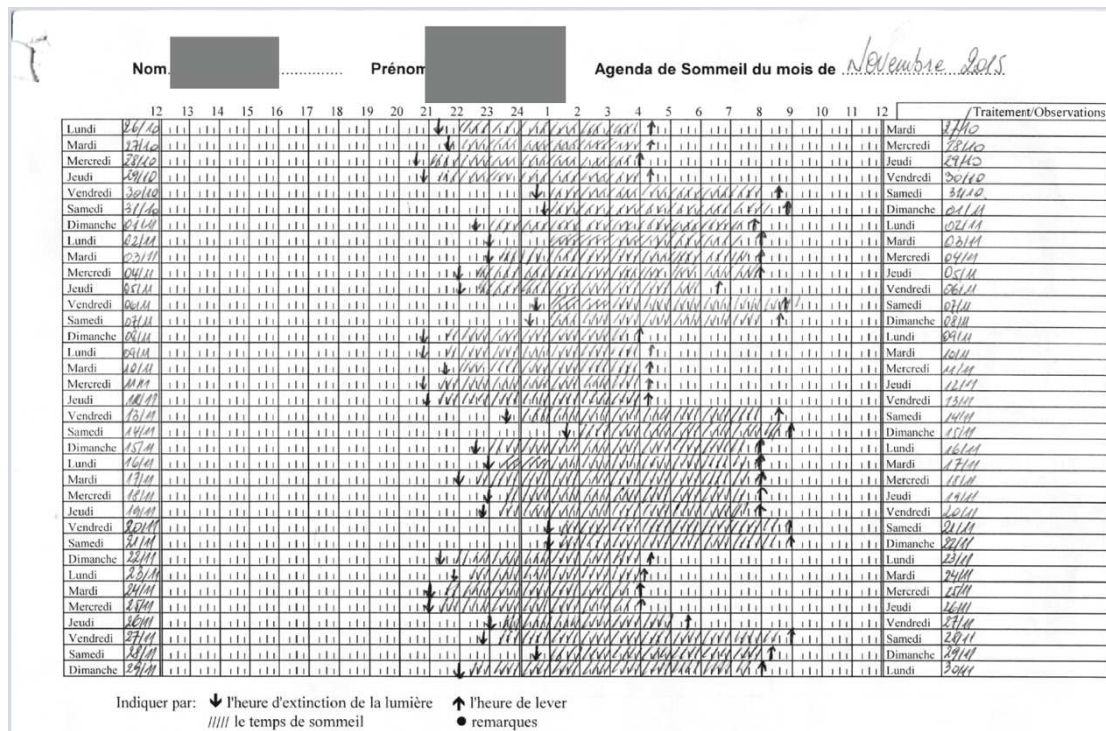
Nom. .............. Prénom Agenda de Sommeil du mois de Novembre 2015

| | 12 | 13 | 14 | 15 | 16 | 17 | 18 | 19 | 20 | 21 | 22 | 23 | 24 | 1 | 2 | 3 | 4 | 5 | 6 | 7 | 8 | 9 | 10 | 11 | 12 | | Traitement/Observations |
|---|---|---|---|---|---|---|---|---|---|---|---|---|---|---|---|---|---|---|---|---|---|---|---|---|---|---|---|
| Lundi | 26/10 | | | | | | | | | | | | | | | | | | | | | | | | | Mardi | 27/10 |
| Mardi | 27/10 | | | | | | | | | | | | | | | | | | | | | | | | | Mercredi | 28/10 |
| Mercredi | 28/10 | | | | | | | | | | | | | | | | | | | | | | | | | Jeudi | 29/10 |
| Jeudi | 29/10 | | | | | | | | | | | | | | | | | | | | | | | | | Vendredi | 30/10 |
| Vendredi | 30/10 | | | | | | | | | | | | | | | | | | | | | | | | | Samedi | 31/10 |
| Samedi | 31/10 | | | | | | | | | | | | | | | | | | | | | | | | | Dimanche | 01/11 |
| Dimanche | 01/11 | | | | | | | | | | | | | | | | | | | | | | | | | Lundi | 02/11 |
| Lundi | 02/11 | | | | | | | | | | | | | | | | | | | | | | | | | Mardi | 03/11 |
| Mardi | 03/11 | | | | | | | | | | | | | | | | | | | | | | | | | Mercredi | 04/11 |
| Mercredi | 04/11 | | | | | | | | | | | | | | | | | | | | | | | | | Jeudi | 05/11 |
| Jeudi | 05/11 | | | | | | | | | | | | | | | | | | | | | | | | | Vendredi | 06/11 |
| Vendredi | 06/11 | | | | | | | | | | | | | | | | | | | | | | | | | Samedi | 07/11 |
| Samedi | 07/11 | | | | | | | | | | | | | | | | | | | | | | | | | Dimanche | 08/11 |
| Dimanche | 08/11 | | | | | | | | | | | | | | | | | | | | | | | | | Lundi | 09/11 |
| Lundi | 09/11 | | | | | | | | | | | | | | | | | | | | | | | | | Mardi | 10/11 |
| Mardi | 10/11 | | | | | | | | | | | | | | | | | | | | | | | | | Mercredi | 11/11 |
| Mercredi | 11/11 | | | | | | | | | | | | | | | | | | | | | | | | | Jeudi | 12/11 |
| Jeudi | 12/11 | | | | | | | | | | | | | | | | | | | | | | | | | Vendredi | 13/11 |
| Vendredi | 13/11 | | | | | | | | | | | | | | | | | | | | | | | | | Samedi | 14/11 |
| Samedi | 14/11 | | | | | | | | | | | | | | | | | | | | | | | | | Dimanche | 15/11 |
| Dimanche | 15/11 | | | | | | | | | | | | | | | | | | | | | | | | | Lundi | 16/11 |
| Lundi | 16/11 | | | | | | | | | | | | | | | | | | | | | | | | | Mardi | 17/11 |
| Mardi | 17/11 | | | | | | | | | | | | | | | | | | | | | | | | | Mercredi | 18/11 |
| Mercredi | 18/11 | | | | | | | | | | | | | | | | | | | | | | | | | Jeudi | 19/11 |
| Jeudi | 19/11 | | | | | | | | | | | | | | | | | | | | | | | | | Vendredi | 20/11 |
| Vendredi | 20/11 | | | | | | | | | | | | | | | | | | | | | | | | | Samedi | 21/11 |
| Samedi | 21/11 | | | | | | | | | | | | | | | | | | | | | | | | | Dimanche | 22/11 |
| Dimanche | 22/11 | | | | | | | | | | | | | | | | | | | | | | | | | Lundi | 23/11 |
| Lundi | 23/11 | | | | | | | | | | | | | | | | | | | | | | | | | Mardi | 24/11 |
| Mardi | 24/11 | | | | | | | | | | | | | | | | | | | | | | | | | Mercredi | 25/11 |
| Mercredi | 25/11 | | | | | | | | | | | | | | | | | | | | | | | | | Jeudi | 26/11 |
| Jeudi | 26/11 | | | | | | | | | | | | | | | | | | | | | | | | | Vendredi | 27/11 |
| Vendredi | 27/11 | | | | | | | | | | | | | | | | | | | | | | | | | Samedi | 28/11 |
| Samedi | 28/11 | | | | | | | | | | | | | | | | | | | | | | | | | Dimanche | 29/11 |
| Dimanche | 29/11 | | | | | | | | | | | | | | | | | | | | | | | | | Lundi | 30/11 |

Indiquer par: ↓ l'heure d'extinction de la lumière ↑ l'heure de lever
///// le temps de sommeil ● remarques